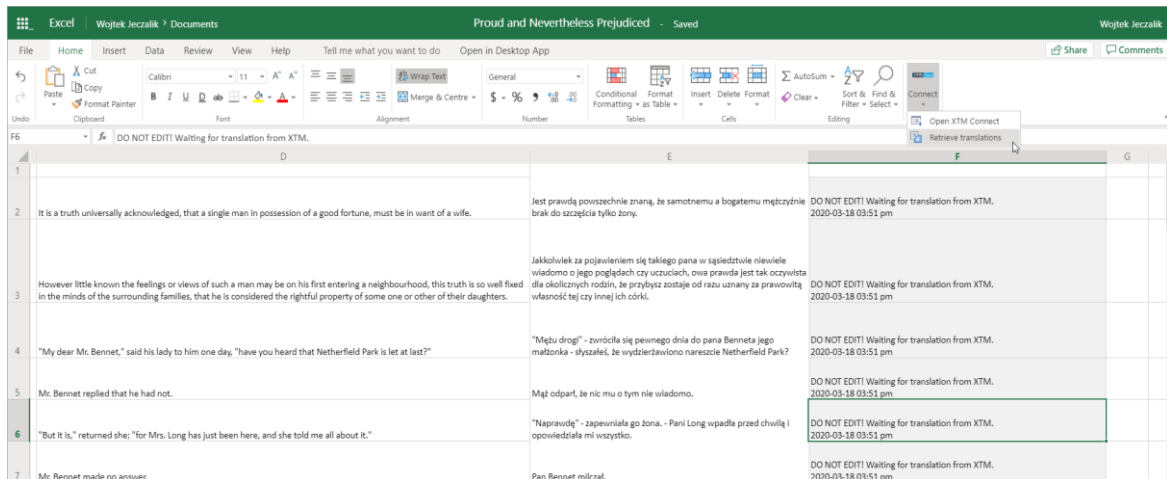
Excel | Wojtek Jeczalik > Documents | Proud and Nevertheless Prejudiced - Saved | Wojtek Jeczalik

File | Home | Insert | Data | Review | View | Help | Tell me what you want to do | Open in Desktop App | Share | Comments

Undo | Paste | Cut | Copy | Format Painter | Clipboard | Calibri | 11 | Font | Wrap Text | Merge & Centre | Alignment | General | Number | Conditional Formatting | Format as Table | Tables | Insert | Delete | Format | Cells | AutoSum | Clear | Sort & Filter | Find & Select | Editing | Connect

Open XTM Connect
Retrieve translations

F6 | DO NOT EDIT! Waiting for translation from XTM.

| | D | E | F | G |
|---|---|---|---|---|
| 1 | | | | |
| 2 | It is a truth universally acknowledged, that a single man in possession of a good fortune, must be in want of a wife. | Jest prawdą powszechnie znaną, że samotnemu a bogatemu mężczyźnie brak do szczęścia tylko żony. | DO NOT EDIT! Waiting for translation from XTM. 2020-03-18 03:51 pm | |
| 3 | However little known the feelings or views of such a man may be on his first entering a neighbourhood, this truth is so well fixed in the minds of the surrounding families, that he is considered the rightful property of some one or other of their daughters. | Jakkolwiek za pojawieniem się takiego pana w sąsiedztwie niewiele wiadomo o jego poglądach czy uczuciach, owa prawda jest tak oczywista dla okolicznych rodzin, że przybysz zostaje od razu uznany za prawowitą własność tej czy innej ich córki. | DO NOT EDIT! Waiting for translation from XTM. 2020-03-18 03:51 pm | |
| 4 | "My dear Mr. Bennet," said his lady to him one day, "have you heard that Netherfield Park is let at last?" | "Mężu drogi" - zwróciła się pewnego dnia do pana Benneta jego małżonka - słyszałeś, że wydzierżawiono nareszcie Netherfield Park? | DO NOT EDIT! Waiting for translation from XTM. 2020-03-18 03:51 pm | |
| 5 | Mr. Bennet replied that he had not. | Mąż odparł, że nic mu o tym nie wiadomo. | DO NOT EDIT! Waiting for translation from XTM. 2020-03-18 03:51 pm | |
| 6 | "But it is," returned she; "for Mrs. Long has just been here, and she told me all about it." | "Naprawdę" - zapewniała go żona. - Pani Long wpadła przed chwilą i opowiedziała mi wszystko. | DO NOT EDIT! Waiting for translation from XTM. 2020-03-18 03:51 pm | |
| 7 | Mr. Bennet made no answer. | Pan Bennet milczał. | DO NOT EDIT! Waiting for translation from XTM. 2020-03-18 03:51 pm | |